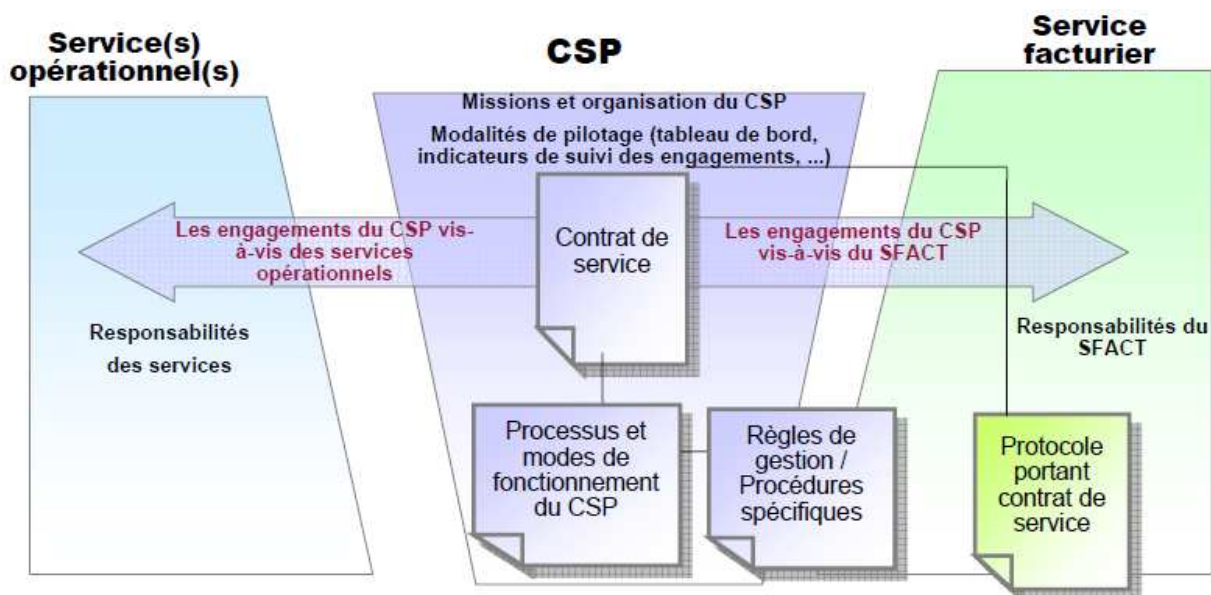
Service(s) opérationnel(s)

CSP

Service facturier

Missions et organisation du CSP

Modalités de pilotage (tableau de bord, indicateurs de suivi des engagements, ...)

Les engagements du CSP vis-à-vis des services opérationnels

Contrat de service

Les engagements du CSP vis-à-vis du SFACT

Responsabilités des services

Responsabilités du SFACT

Processus et modes de fonctionnement du CSP

Règles de gestion / Procédures spécifiques

Protocole portant contrat de service